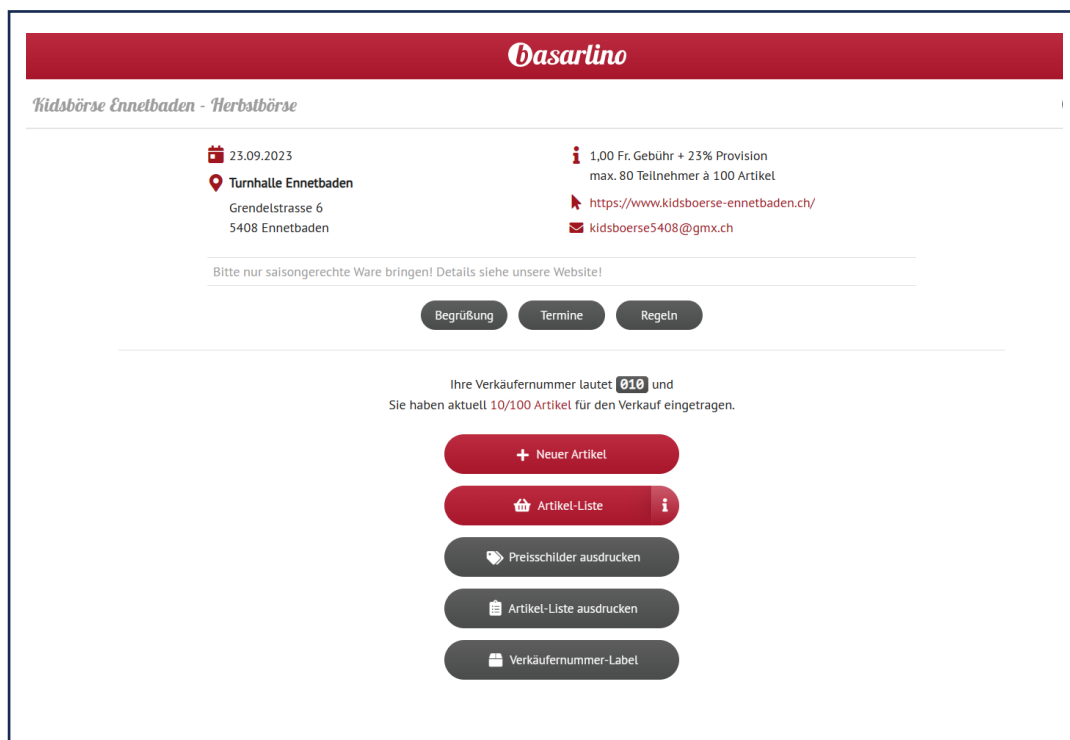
basarlino

Kidsbörse Ennetbaden - Herbstbörse

23.09.2023

Turnhalle Ennetbaden

Grendelstrasse 6
5408 Ennetbaden

1,00 Fr. Gebühr + 23% Provision
max. 80 Teilnehmer à 100 Artikel

https://www.kidsboerse-ennetbaden.ch/

kidsboerse5408@gmx.ch

Bitte nur saisongerechte Ware bringen! Details siehe unsere Website!

Begrüßung Termine Regeln

Ihre Verkäufernummer lautet 010 und
Sie haben aktuell 10/100 Artikel für den Verkauf eingetragen.

Neuer Artikel

Artikel-Liste

Preisschilder ausdrucken

Artikel-Liste ausdrucken

Verkäufernummer-Label